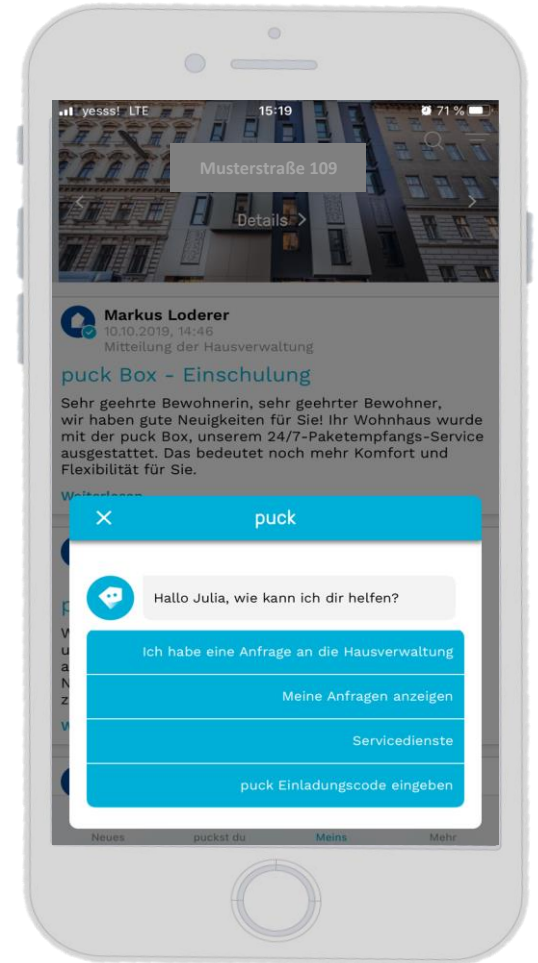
yesss! LTE 15:19 71 %

Musterstraße 109

Details >

Markus Loderer
10.10.2019, 14:46
Mitteilung der Hausverwaltung

puck Box - Einschulung

Sehr geehrte Bewohnerin, sehr geehrter Bewohner, wir haben gute Neuigkeiten für Sie! Ihr Wohnhaus wurde mit der puck Box, unserem 24/7-Paketempfangs-Service ausgestattet. Das bedeutet noch mehr Komfort und Flexibilität für Sie.

Weiterlesen

puck

Hallo Julia, wie kann ich dir helfen?

Ich habe eine Anfrage an die Hausverwaltung

Meine Anfragen anzeigen

Servicedienste

puck Einladungscode eingeben

Neues puckst du Meins Mehr